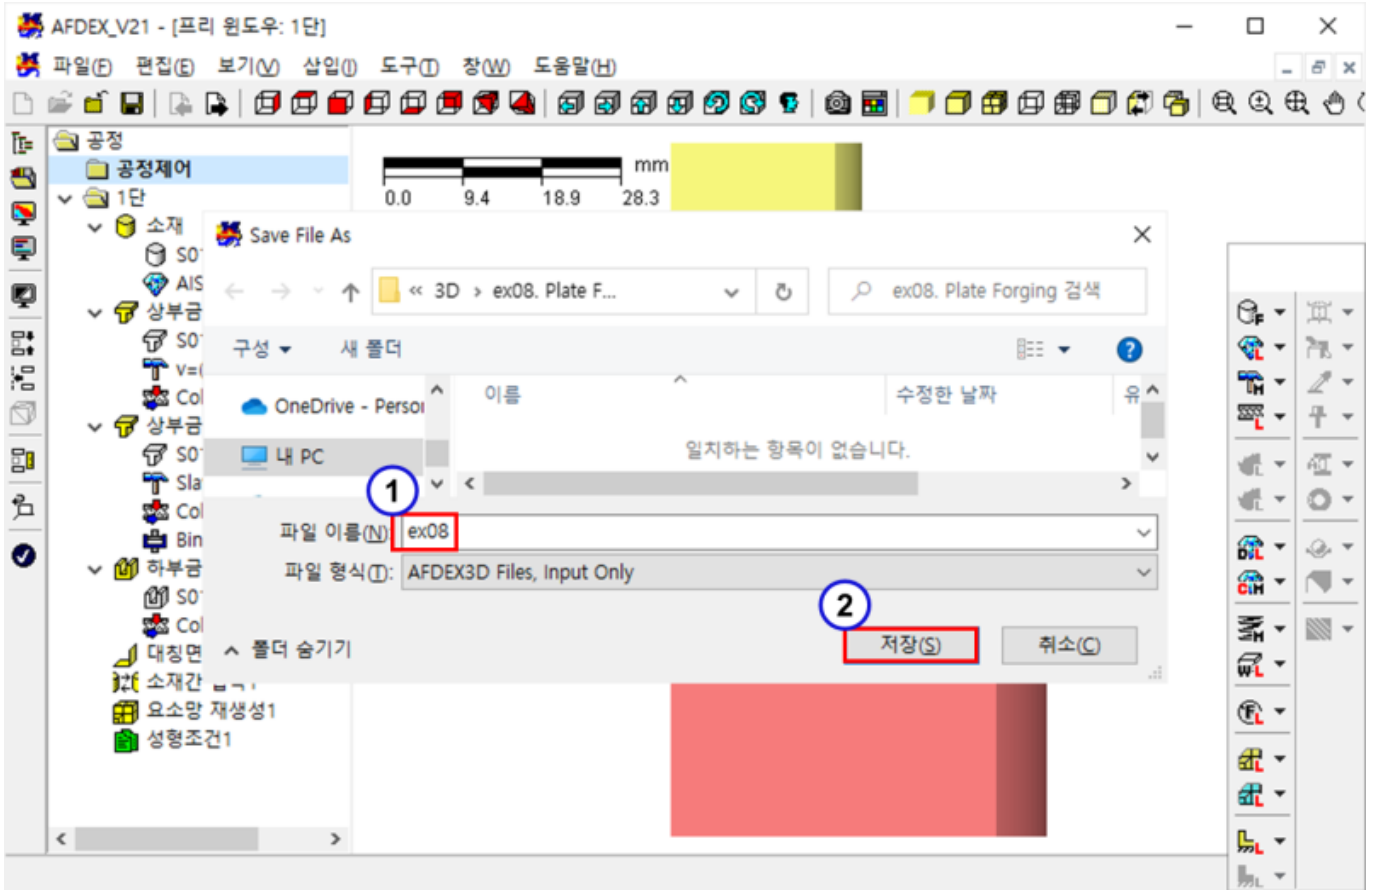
AFDEX_V21 - [프리 윈도우: 1단]

파일(F) 편집(E) 보기(V) 삽입(I) 도구(T) 창(W) 도움말(H)

공정
공정제어
1단
소재
SO
AIS
상부금
SO
V=
Col
상부금
SO
Sla
Col
Bin
하부금
SO
Col
대칭면
소재간
요소망 재생성1
성형조건1

mm
0.0 9.4 18.9 28.3

Save File As

« 3D › ex08. Plate F...
ex08. Plate Forging 검색

구성 ▾ 새 폴더

OneDrive - Perso
내 PC

이름 수정한 날짜 유

일치하는 항목이 없습니다.

1

파일 이름(N): ex08
파일 형식(T): AFDEX3D Files, Input Only

2

폴더 숨기기 저장(S) 취소(C)